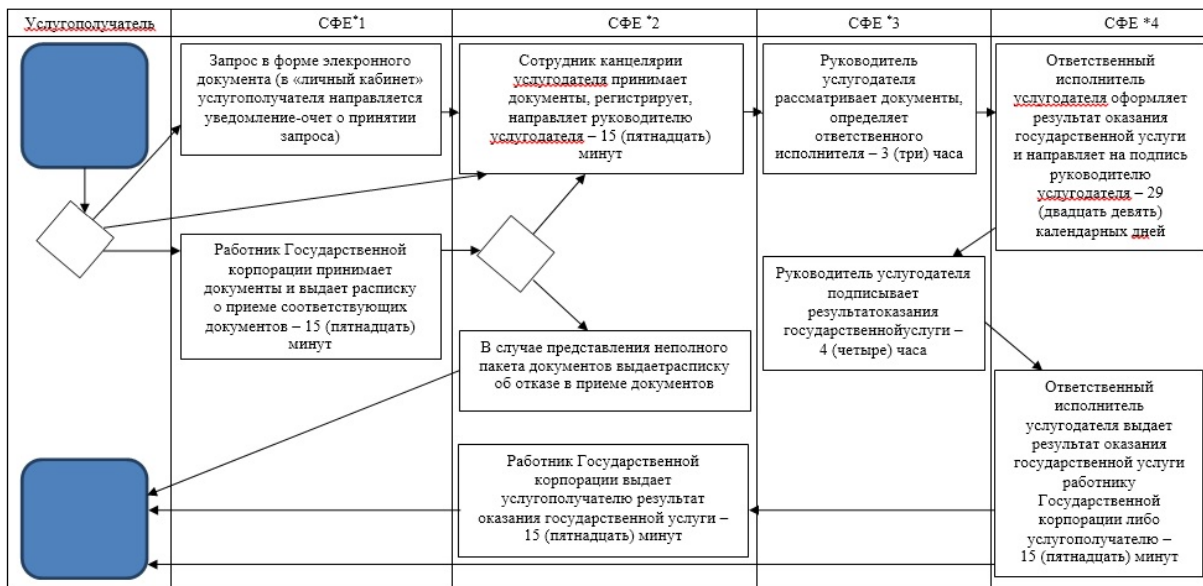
Услугополучатель

СФЕ*1

СФЕ *2

СФЕ *3

СФЕ *4

Запрос в форме элекронного документа (в «личный кабинет» услугополучателя направляется уведомление-очет о принятии запроса)

Сотрудник канцелярии услугодателя принимает документы, регистрирует, направляет руководителю услугодателя – 15 (пятнадцать) минут

Руководитель услугодателя рассматривает документы, определяет ответственного исполнителя – 3 (три) часа

Ответственный исполнитель услугодателя оформляет результат оказания государственной услуги и направляет на подпись руководителю услугодателя – 29 (двадцать девять) календарных дней

Работник Государственной корпорации принимает документы и выдает расписку о приеме соответствующих документов – 15 (пятнадцать) минут

Руководитель услугодателя подписывает результатоказания государственнойуслуги – 4 (четыре) часа

В случае представления неполного пакета документов выдаетрасписку об отказе в приеме документов

Ответственный исполнитель услугодателя выдает результат оказания государственной услуги работнику Государственной корпорации либо услугополучателю – 15 (пятнадцать) минут

Работник Государственной корпорации выдает услугополучателю результат оказания государственной услуги – 15 (пятнадцать) минут